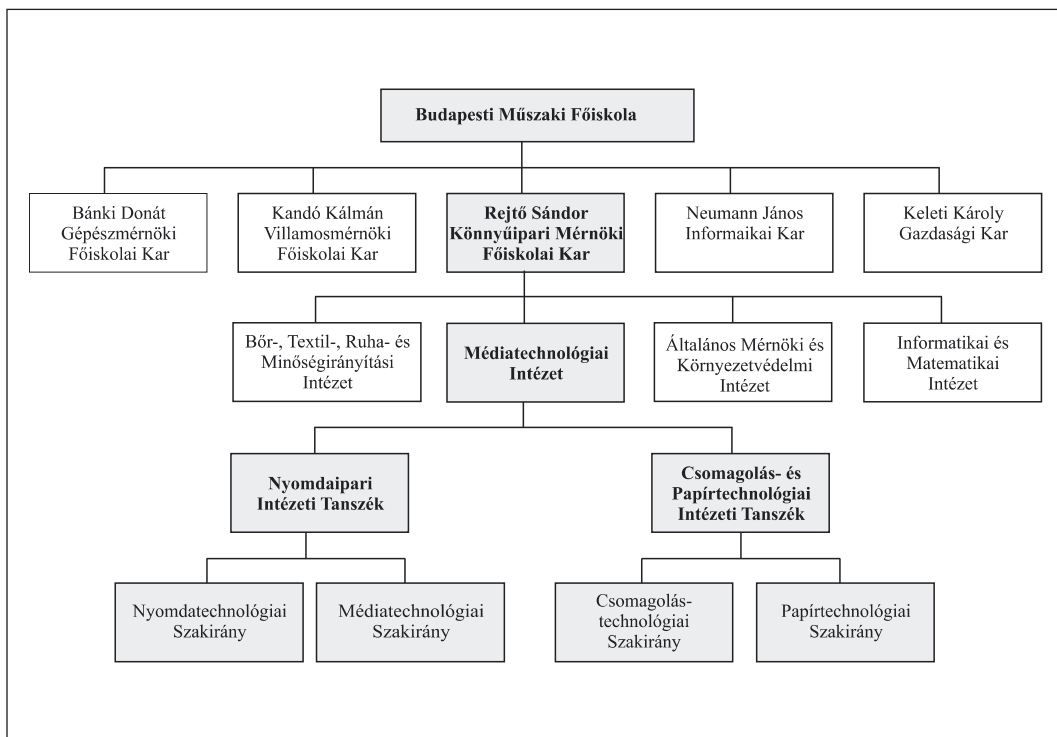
Budapesti Műszaki Főiskola

Bánki Donát Gépészmérnöki Főiskolai Kar

Kandó Kálmán Villamosmérnöki Főiskolai Kar

Rejtő Sándor Könnyűipari Mérnöki Főiskolai Kar

Neumann János Informaikai Kar

Keleti Károly Gazdasági Kar

Bőr-, Textil-, Ruha- és Minőségirányítási Intézet

Médiatechnológiai Intézet

Általános Mérnöki és Környezetvédelmi Intézet

Informatikai és Matematikai Intézet

Nyomdaipari Intézeti Tanszék

Csomagolás- és Papírtechnológiai Intézeti Tanszék

Nyomdatechnológiai Szakirány

Médiatechnológiai Szakirány

Csomagolás-technológiai Szakirány

Papírtechnológiai Szakirány